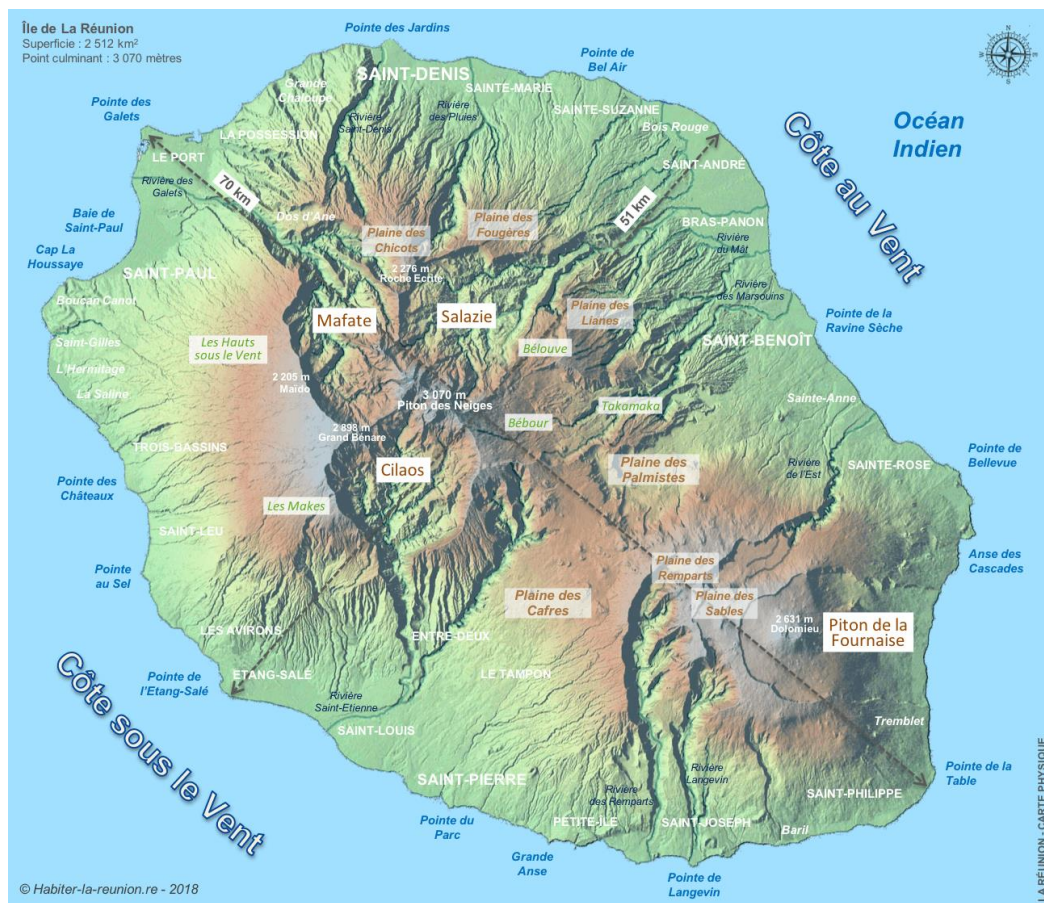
Île de La Réunion
Superficie : 2 512 km²
Point culminant : 3 070 mètres

Pointe des Jardins
Pointe de Bel Air
Océan Indien
Côte au Vent
Pointe des Galets
SAINT-DENIS
Grande Chaloupe
SAINTE-MARIE
SAINTE-SUZANNE
Rivière Saint-Denis
Rivière des Pluies
Bois Rouge
LA POSSESSION
LE PORT
70 km
51 km
SAINT-ANDRÉ
Rivière des Galets
Dos d'Ane
Baie de Saint-Paul
Plaine des Chicots
Plaine des Fougères
BRAS-PANON
Rivière du Mât
Cap La Houssaye
SAINT-PAUL
2 276 m Roche Ecrite
Rivière des Marsouins
Boucan Canot
Plaine des Lianes
Mafate
Salazie
Pointe de la Ravine Sèche
Saint-Gilles
Les Hauts sous le Vent
Bélouve
SAINT-BENOÎT
L'Hermitage
2 205 m Maïdo
3 070 m Piton des Neiges
La Saline
Takamaka
Sainte-Anne
2 898 m Grand Bénare
Bébour
TROIS-BASSINS
Pointe de Bellevue
Rivière de l'Est
SAINTE-ROSE
Cilaos
Plaine des Palmistes
Pointe des Châteaux
Les Makes
SAINT-LEU
Anse des Cascades
Pointe au Sel
Plaine des Remparts
Plaine des Cafres
Plaine des Sables
2 631 m Dolomieu
Piton de la Fournaise
LES AVIRONS
ENTRE-DEUX
Pointe de l'Etang-Salé
ETANG-SALÉ
LE TAMPON
Côte sous le Vent
Rivière Saint-Etienne
SAINT-LOUIS
Tremblet
Rivière Langevin
SAINT-PIERRE
Pointe de la Table
Rivière des Remparts
SAINT-PHILIPPE
Pointe du Parc
PETITE-ÎLE
SAINT-JOSEPH
Baril
Grande Anse
Pointe de Langevin
© Habiter-la-reunion.re - 2018
LA RÉUNION - CARTE PHYSIQUE